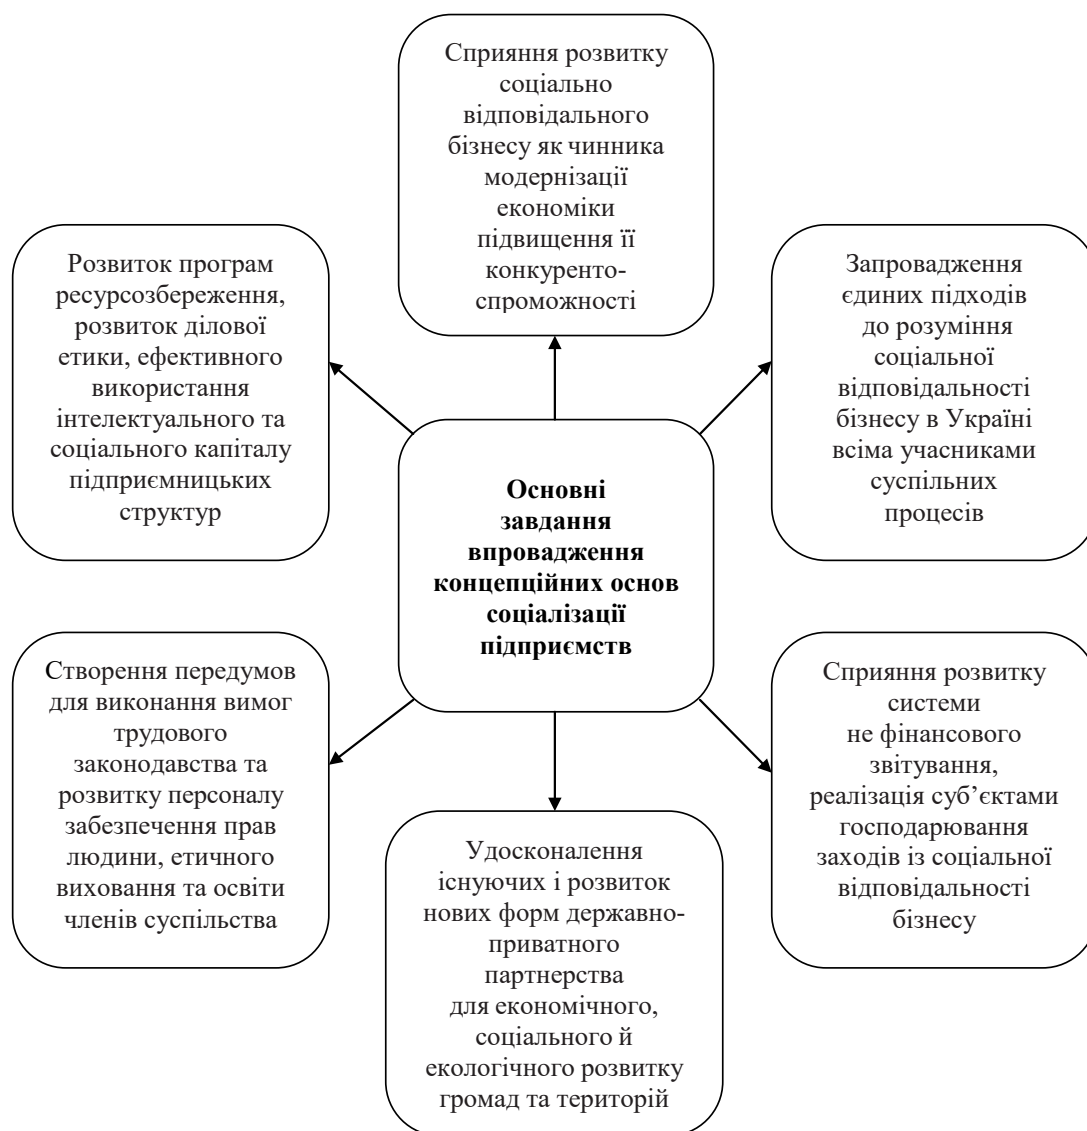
Сприяння розвитку соціально відповідального бізнесу як чинника модернізації економіки підвищення її конкуренто-спроможності

Розвиток програм ресурсозбереження, розвиток ділової етики, ефективного використання інтелектуального та соціального капіталу підприємницьких структур

Запровадження єдиних підходів до розуміння соціальної відповідальності бізнесу в Україні всіма учасниками суспільних процесів

**Основні завдання впровадження концепційних основ соціалізації підприємств**

Створення передумов для виконання вимог трудового законодавства та розвитку персоналу забезпечення прав людини, етичного виховання та освіти членів суспільства

Сприяння розвитку системи не фінансового звітування, реалізація суб’єктами господарювання заходів із соціальної відповідальності бізнесу

Удосконалення існуючих і розвиток нових форм державно-приватного партнерства для економічного, соціального й екологічного розвитку громад та територій